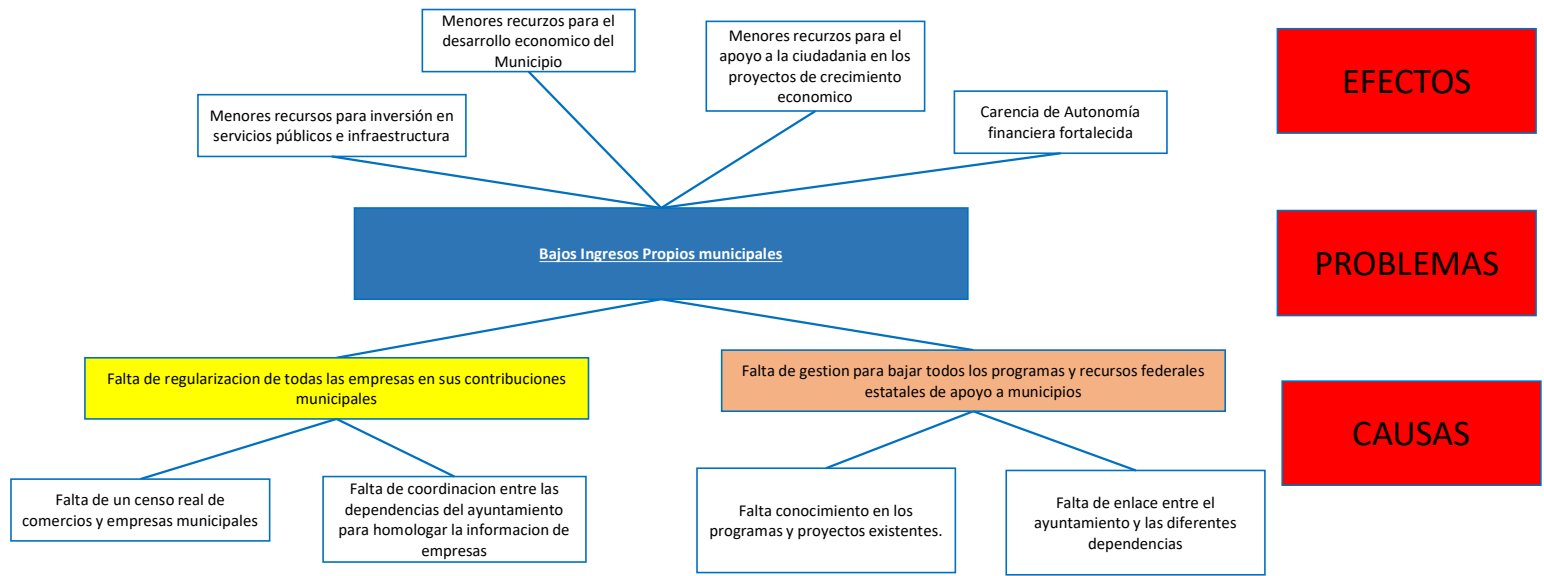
Menores recursos para el desarrollo economico del Municipio

Menores recursos para el apoyo a la ciudadania en los proyectos de crecimiento economico

EFECTOS

Menores recursos para inversión en servicios públicos e infraestructura

Carencia de Autonomía financiera fortalecida

Bajos Ingresos Propios municipales

PROBLEMAS

Falta de regularizacion de todas las empresas en sus contribuciones municipales

Falta de gestion para bajar todos los programas y recursos federales estatales de apoyo a municipios

CAUSAS

Falta de un censo real de comercios y empresas municipales

Falta de coordinacion entre las dependencias del ayuntamiento para homologar la informacion de empresas

Falta conocimiento en los programas y proyectos existentes.

Falta de enlace entre el ayuntamiento y las diferentes dependencias